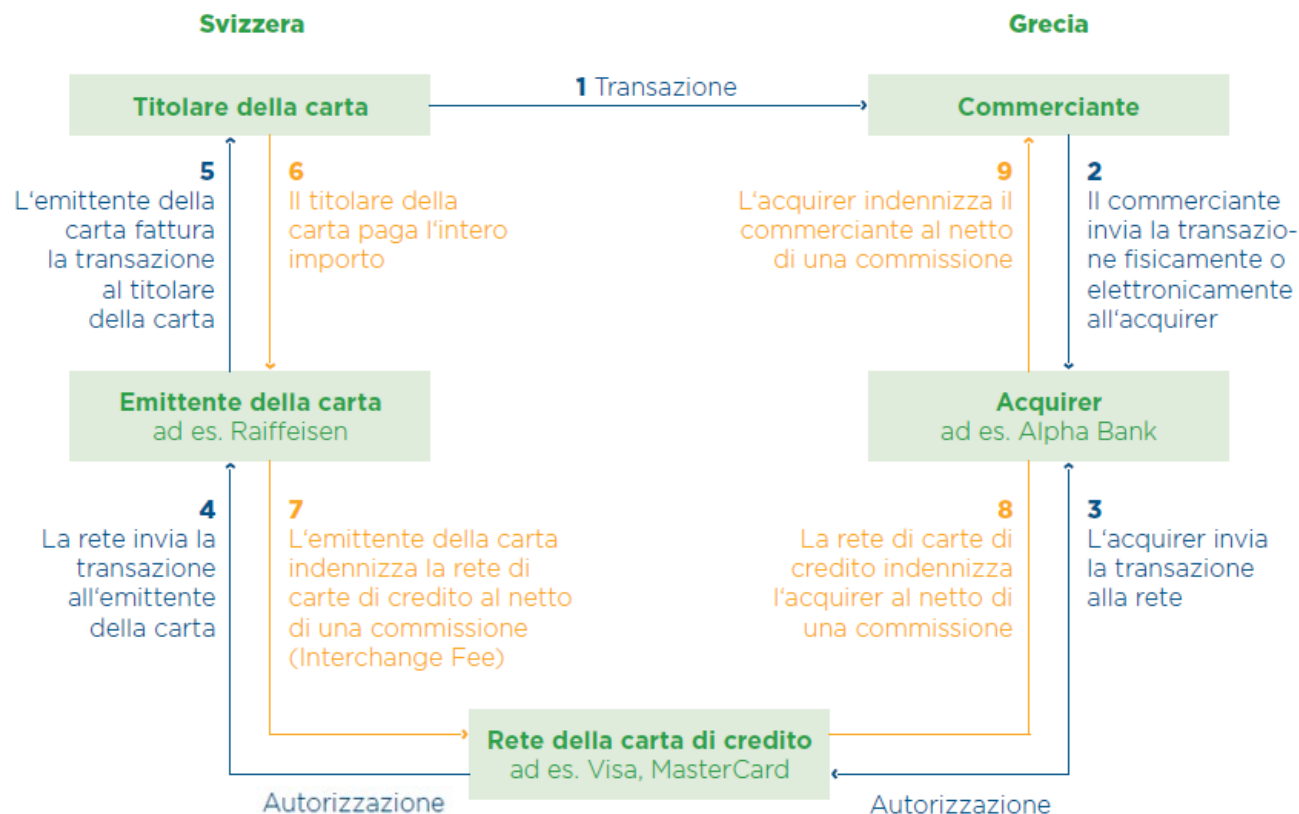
Svizzera

Grecia

Titolare della carta

1 Transazione

Commerciante

5
L'emittente della carta fattura la transazione al titolare della carta

6
Il titolare della carta paga l'intero importo

9
L'acquirer indennizza il commerciante al netto di una commissione

2
Il commerciante invia la transazione fisicamente o elettronicamente all'acquirer

Emittente della carta
ad es. Raiffeisen

Acquirer
ad es. Alpha Bank

4
La rete invia la transazione all'emittente della carta

7
L'emittente della carta indennizza la rete di carte di credito al netto di una commissione (Interchange Fee)

8
La rete di carte di credito indennizza l'acquirer al netto di una commissione

3
L'acquirer invia la transazione alla rete

Rete della carta di credito
ad es. Visa, MasterCard

Autorizzazione

Autorizzazione